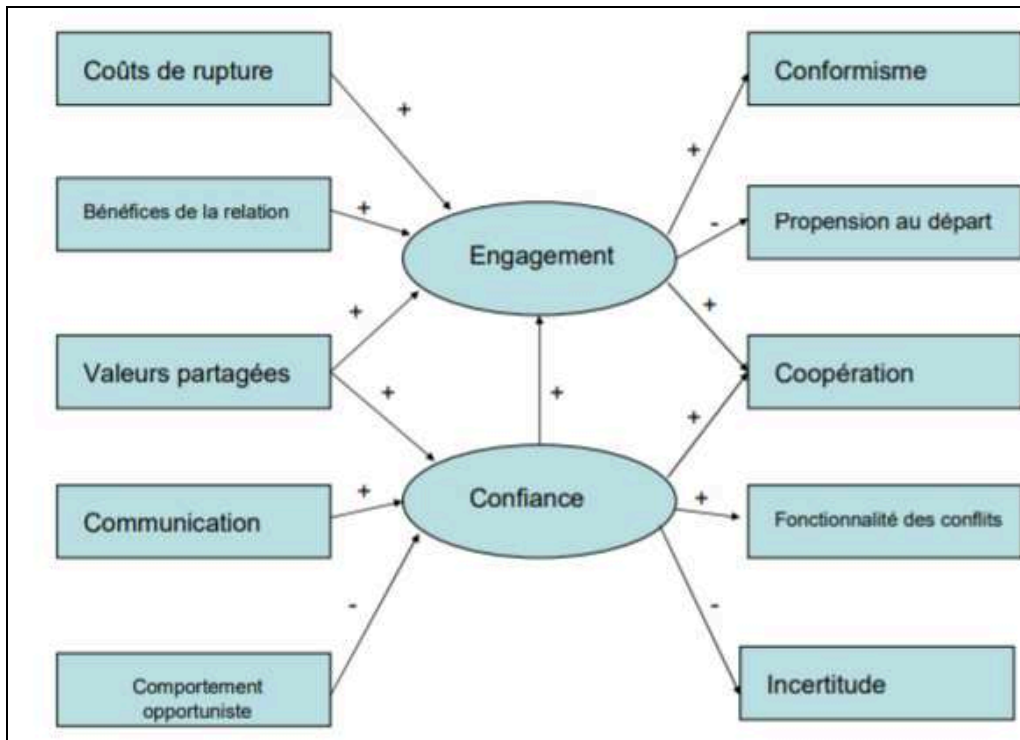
Coûts de rupture

Bénéfices de la relation

Valeurs partagées

Communication

Comportement opportuniste

Engagement

Confiance

Conformisme

Propension au départ

Coopération

Fonctionnalité des conflits

Incertitude

+
+
+
+
+
-
+
+
-
+
+
+
-